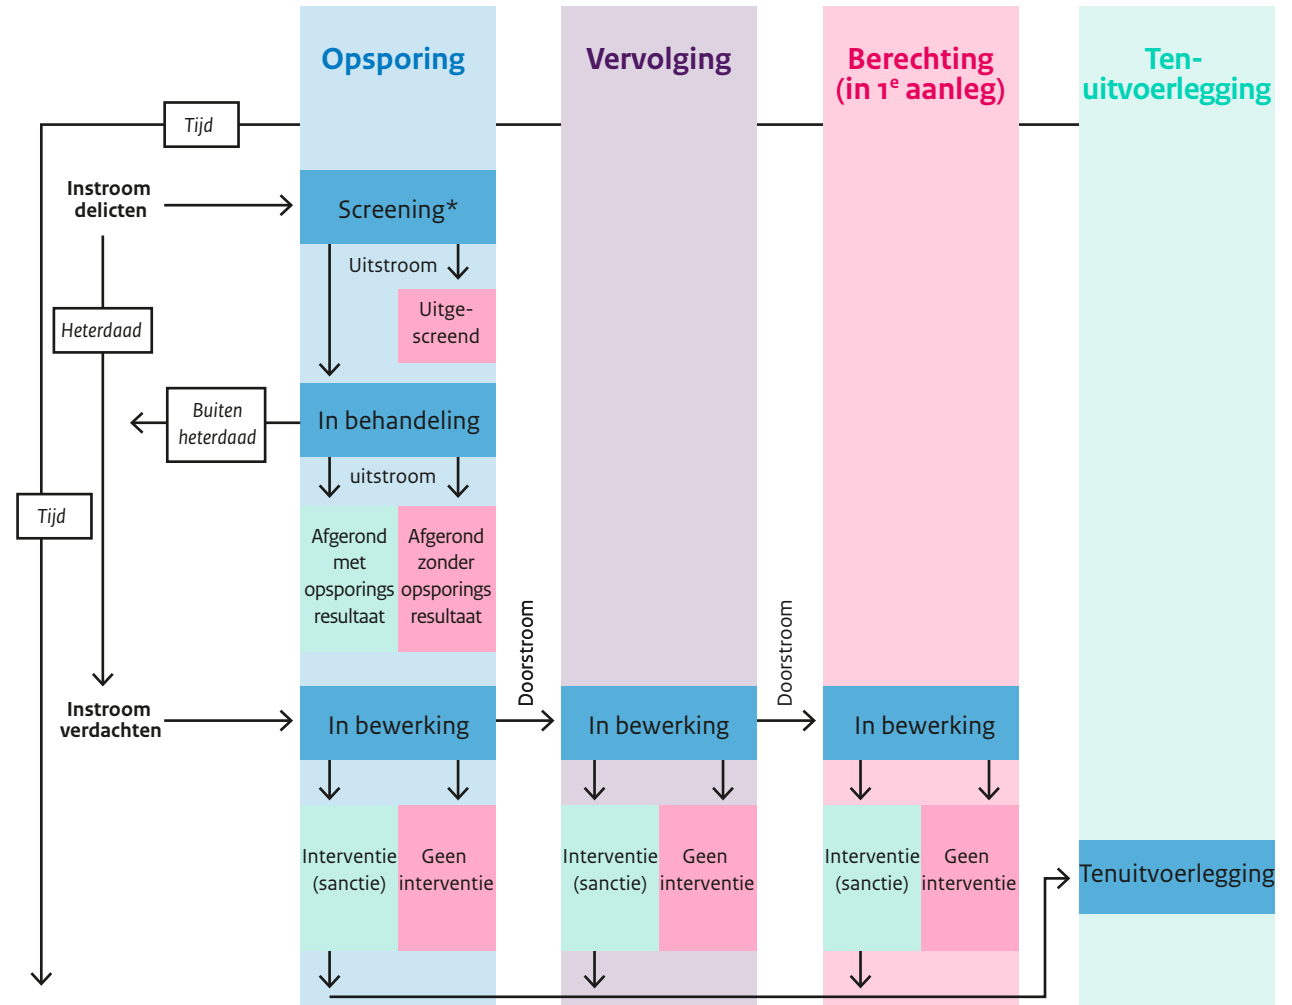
Opsporing

Vervolging

Berechting (in 1$^e$ aanleg)

Ten-uitvoerlegging

Tijd

Instroom delicten

Screening*

Uitstroom

Uitgescreend

Heterdaad

Buiten heterdaad

In behandeling

uitstroom

Tijd

Afgerond met opsporings resultaat

Afgerond zonder opsporings resultaat

Doorstroom

Doorstroom

Instroom verdachten

In bewerking

In bewerking

In bewerking

Interventie (sanctie)

Geen interventie

Interventie (sanctie)

Geen interventie

Interventie (sanctie)

Geen interventie

Tenuitvoerlegging